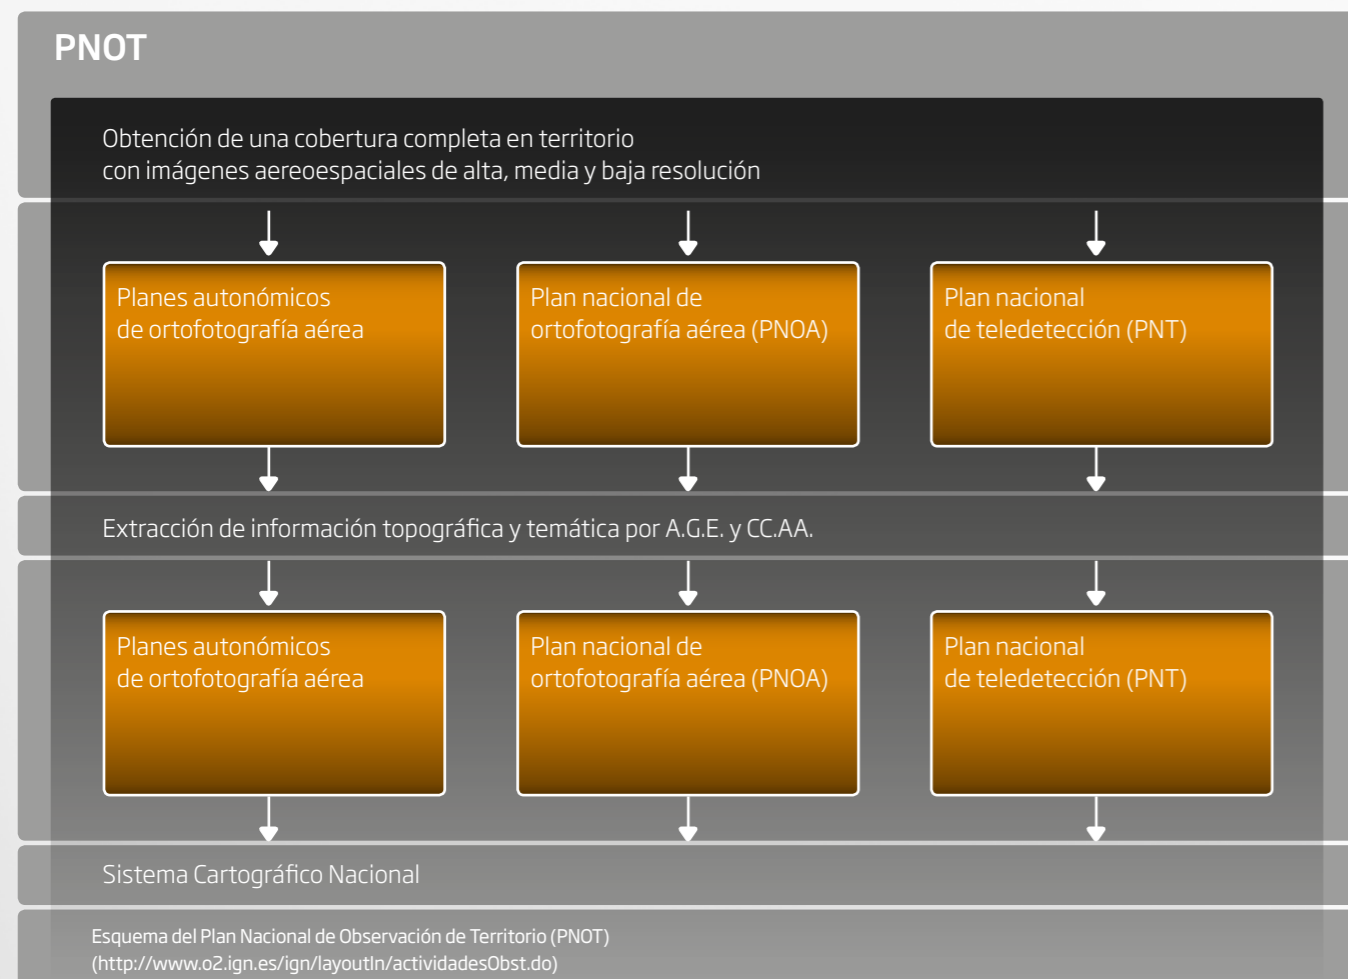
PNOT

Obtención de una cobertura completa en territorio con imágenes aereoespaciales de alta, media y baja resolución

Planes autonómicos de ortofotografía aérea

Plan nacional de ortofotografía aérea (PNOA)

Plan nacional de teledetección (PNT)

Extracción de información topográfica y temática por A.G.E. y CC.AA.

Planes autonómicos de ortofotografía aérea

Plan nacional de ortofotografía aérea (PNOA)

Plan nacional de teledetección (PNT)

Sistema Cartográfico Nacional

Esquema del Plan Nacional de Observación de Territorio (PNOT) (http://www.o2.ign.es/ign/layoutIn/actividadesObst.do)